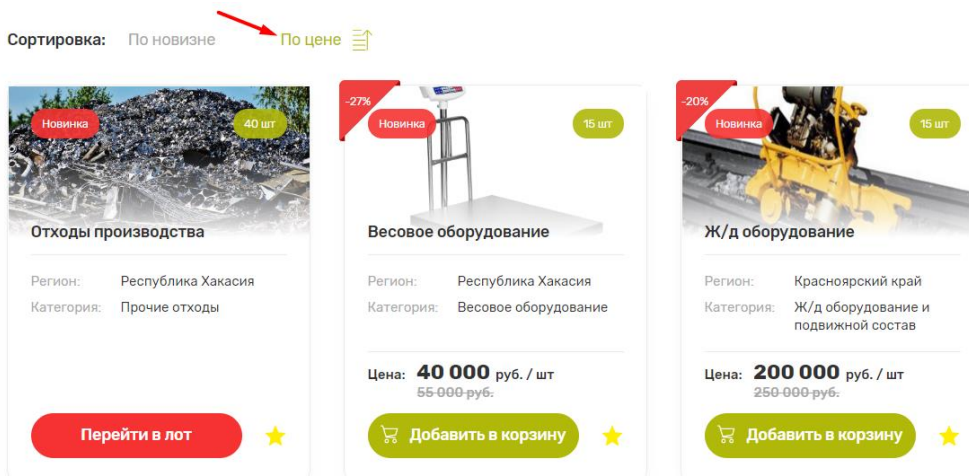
Сортировка: По новизне По цене

Новинка 40 шт
Отходы производства
Регион: Республика Хакасия
Категория: Прочие отходы
Перейти в лот

-27%
Новинка 15 шт
Весовое оборудование
Регион: Республика Хакасия
Категория: Весовое оборудование
Цена: 40 000 руб. / шт
~~55 000 руб.~~
Добавить в корзину

-20%
Новинка 15 шт
Ж/д оборудование
Регион: Красноярский край
Категория: Ж/д оборудование и подвижной состав
Цена: 200 000 руб. / шт
~~250 000 руб.~~
Добавить в корзину